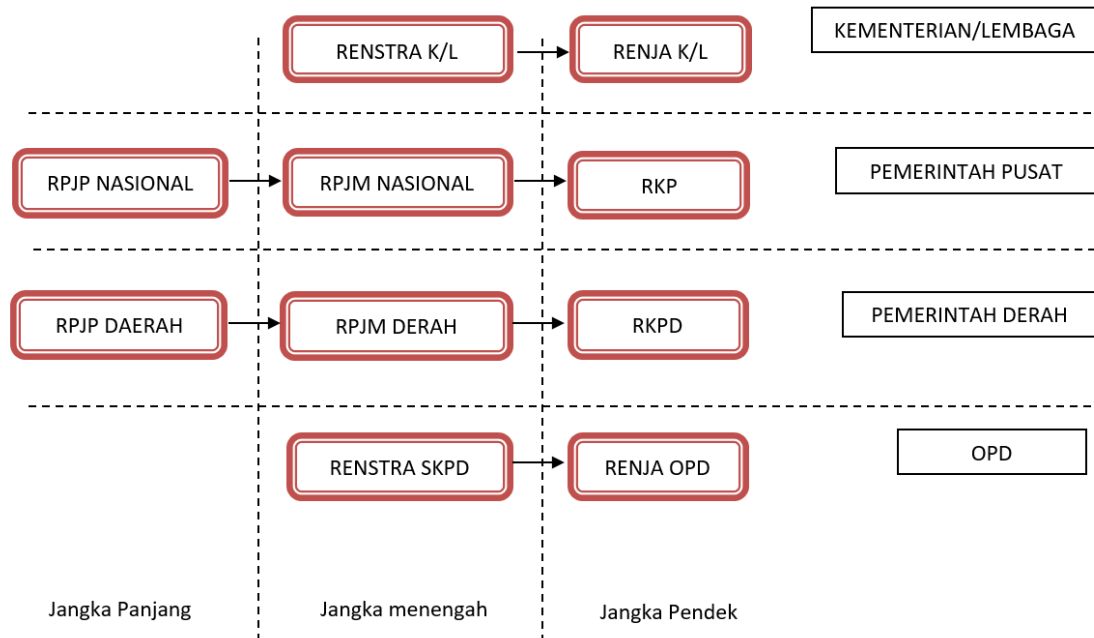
RENSTRA K/L

RENJA K/L

KEMENTERIAN/LEMBAGA

RPJP NASIONAL

RPJM NASIONAL

RKP

PEMERINTAH PUSAT

RPJP DAERAH

RPJM DERAH

RKPD

PEMERINTAH DERAH

RENSTRA SKPD

RENJA OPD

OPD

Jangka Panjang

Jangka menengah

Jangka Pendek